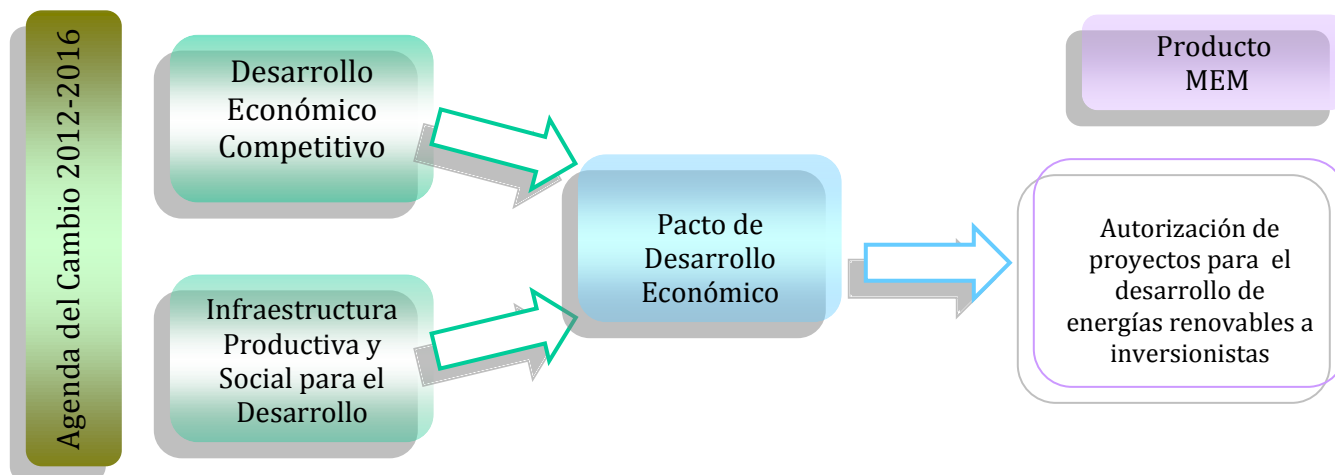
Agenda del Cambio 2012-2016

Desarrollo Económico Competitivo

Infraestructura Productiva y Social para el Desarrollo

Pacto de Desarrollo Económico

Producto MEM

Autorización de proyectos para el desarrollo de energías renovables a inversionistas